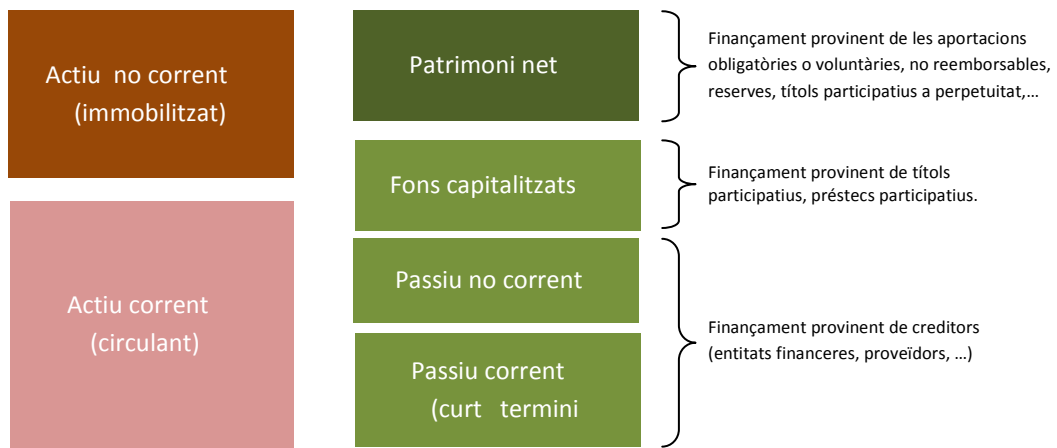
Actiu no corrent (immobilitzat)

Actiu corrent (circulant)

Patrimoni net

Finançament provinent de les aportacions obligatòries o voluntàries, no reemborsables, reserves, títols participatius a perpetuitat,…

Fons capitalitzats

Finançament provinent de títols participatius, préstecs participatius.

Passiu no corrent

Passiu corrent (curt termini

Finançament provinent de creditors (entitats financeres, proveïdors, …)